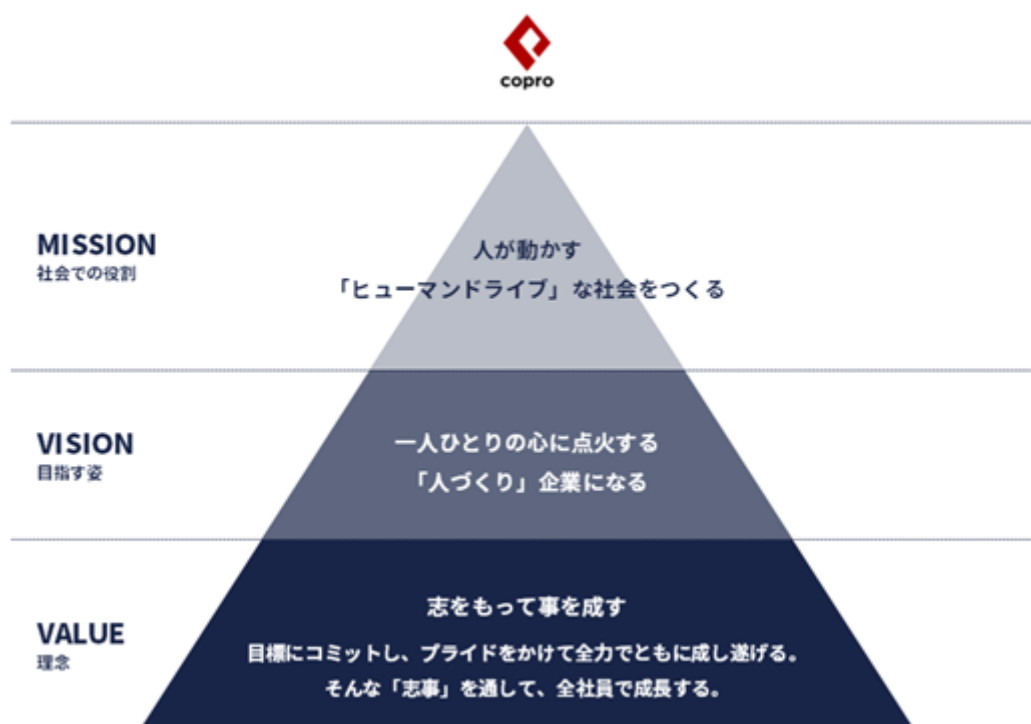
copro

MISSION
社会での役割

人が動かす
「ヒューマンドライブ」な社会をつくる

VISION
目指す姿

一人ひとりの心に点火する
「人づくり」企業になる

VALUE
理念

志をもって事を成す
目標にコミットし、プライドをかけて全力でともに成し遂げる。
そんな「志事」を通して、全社員で成長する。